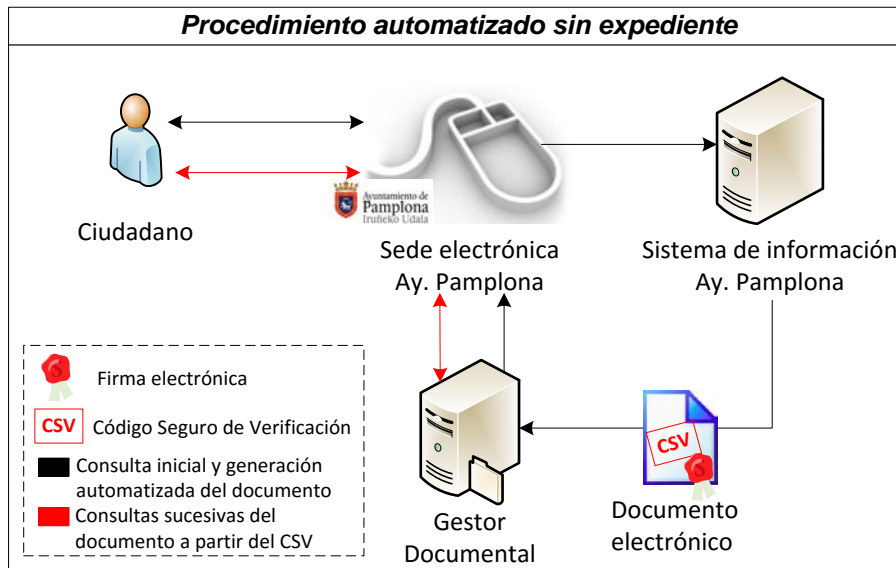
Procedimiento automatizado sin expediente

Ciudadano

Ayuntamiento de Pamplona Iruñeko Udala

Sede electrónica Ay. Pamplona

Sistema de informació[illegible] Ay. Pamplona

Firma electrónica

CSV Código Seguro de Verificación

Consulta inicial y generación automatizada del documento

Consultas sucesivas del documento a partir del CSV

Gestor Documental

CSV

Documento electrónico